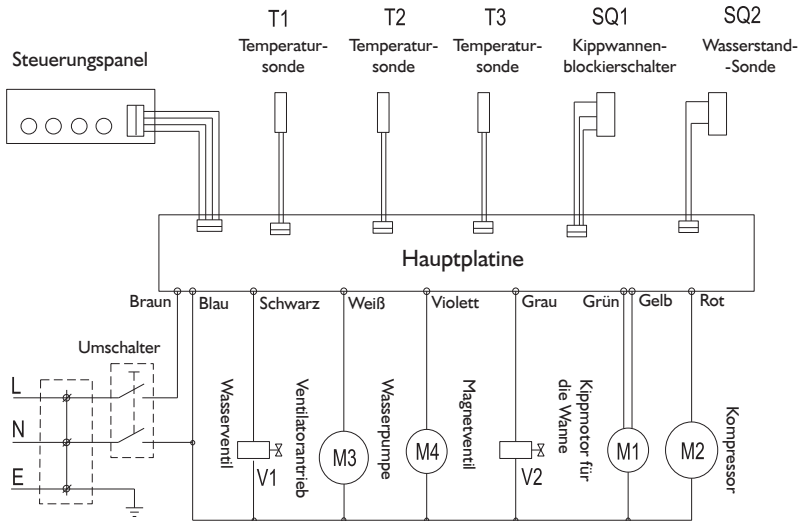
T1
Temperatursonde

T2
Temperatursonde

T3
Temperatursonde

SQ1
Kippwannenblockierschalter

SQ2
Wasserstand-Sonde

Steuerungspanel

Hauptplatine

Braun
Blau
Schwarz
Weiß
Violett
Grau
Grün
Gelb
Rot

Umschalter

L
N
E

Wasserventil
V1
Ventilatorantrieb
M3
Wasserpumpe
M4
Magnetventil
V2
Kippmotor für die Wanne
M1
M2
Kompressor